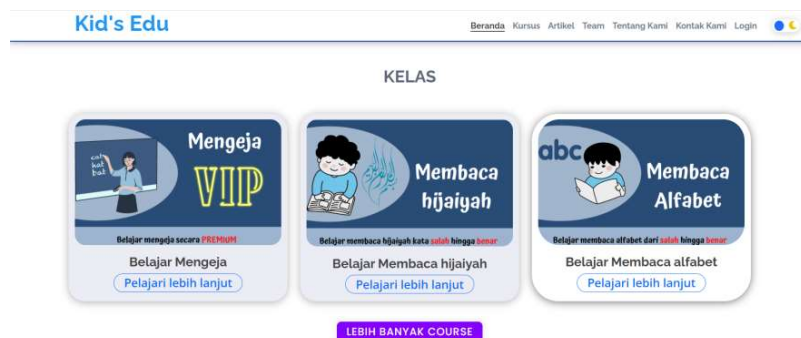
Kid's Edu

Beranda Kursus Artikel Team Tentang Kami Kontak Kami Login

KELAS

Mengeja VIP

cat hat bat

Belajar mengeja secara PREMIUM

Belajar Mengeja

Pelajari lebih lanjut

Membaca hijaiyah

Belajar membaca hijaiyah kata salah hingga benar

Belajar Membaca hijaiyah

Pelajari lebih lanjut

abc

Membaca Alfabet

Belajar membaca alfabet dari salah hingga benar

Belajar Membaca alfabet

Pelajari lebih lanjut

LEBIH BANYAK COURSE